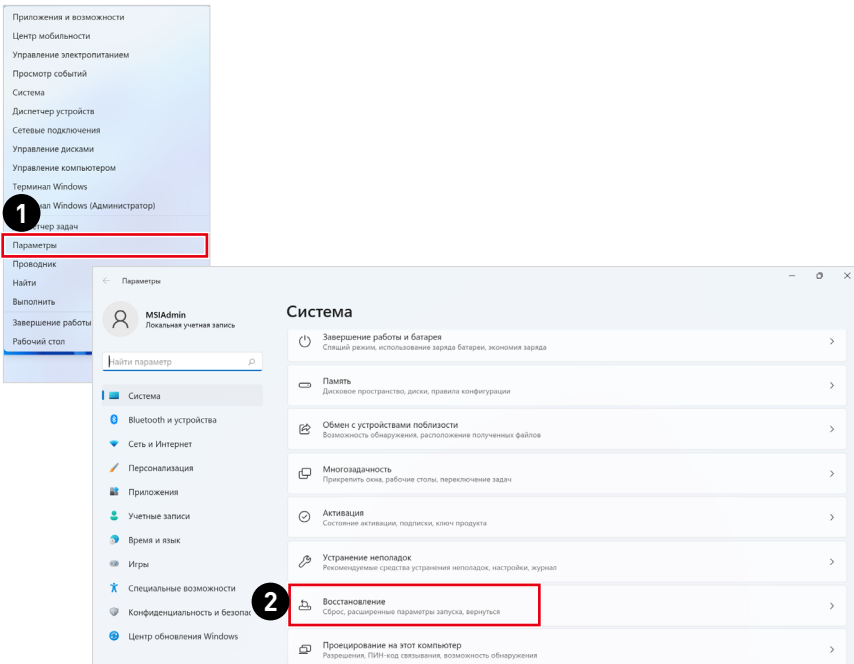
Приложения и возможности
Центр мобильности
Управление электропитанием
Просмотр событий
Система
Диспетчер устройств
Сетевые подключения
Управление дисками
Управление компьютером
Терминал Windows
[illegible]нал Windows (Администратор)
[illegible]тчер задач
Параметры
Проводник
Найти
Выполнить
Завершение работы
Рабочий стол

1

Параметры

MSIAdmin
Локальная учетная запись

Найти параметр

Система
Bluetooth и устройства
Сеть и Интернет
Персонализация
Приложения
Учетные записи
Время и язык
Игры
Специальные возможности
Конфиденциальность и безопас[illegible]
Центр обновления Windows

Система

Завершение работы и батарея
Спящий режим, использование заряда батареи, экономия заряда

Память
Дисковое пространство, диски, правила конфигурации

Обмен с устройствами поблизости
Возможность обнаружения, расположение полученных файлов

Многозадачность
Прикрепить окна, рабочие столы, переключение задач

Активация
Состояние активации, подписки, ключ продукта

Устранение неполадок
Рекомендуемые средства устранения неполадок, настройки, журнал

2

Восстановление
Сброс, расширенные параметры запуска, вернуться

Проецирование на этот компьютер
Разрешения, ПИН-код связывания, возможность обнаружения